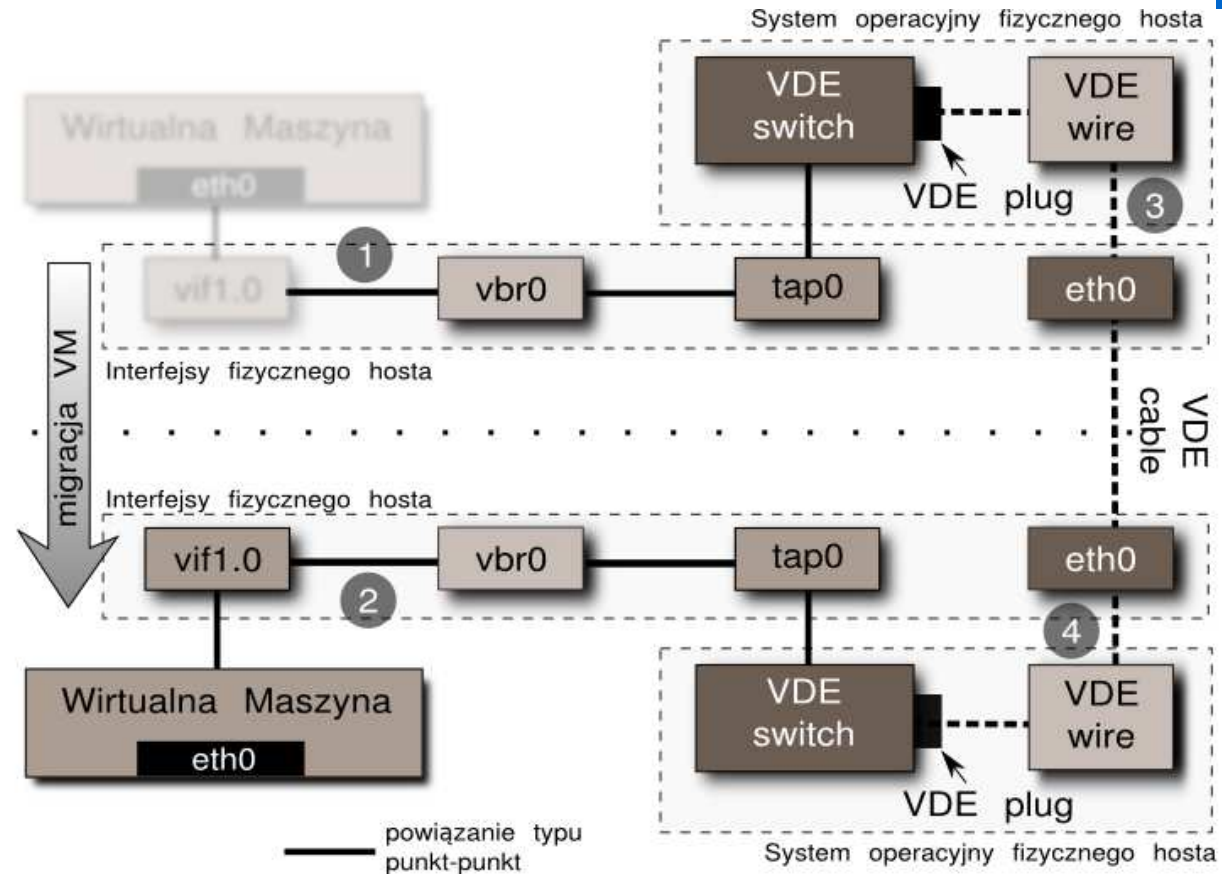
System operacyjny fizycznego hosta

VDE switch

VDE wire

VDE plug

3

Wirtualna Maszyna

eth0

1

vif1.0

vbr0

tap0

eth0

Interfejsy fizycznego hosta

migracja VM

VDE cable

Interfejsy fizycznego hosta

vif1.0

vbr0

tap0

eth0

2

4

Wirtualna Maszyna

eth0

VDE switch

VDE wire

VDE plug

powiązanie typu punkt-punkt

System operacyjny fizycznego hosta